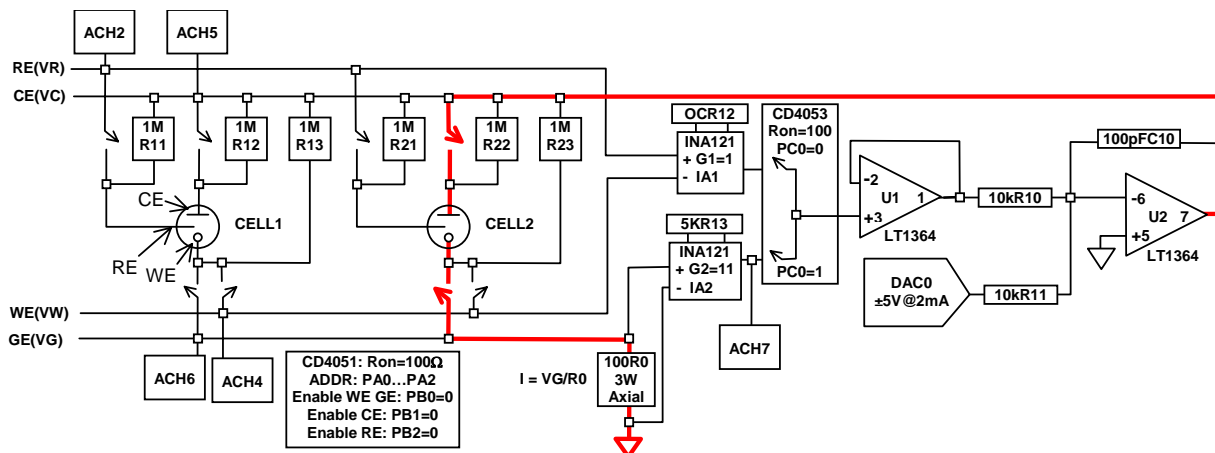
ACH2
ACH5
RE(VR)
CE(VC)
1M R11
1M R12
1M R13
1M R21
1M R22
1M R23
CE
CELL1
CELL2
RE
WE
WE(VW)
GE(VG)
ACH6
ACH4
CD4051: Ron=100Ω
ADDR: PA0...PA2
Enable WE GE: PB0=0
Enable CE: PB1=0
Enable RE: PB2=0
I = VG/R0
100R0
3W
Axial
OCR12
INA121
+ G1=1
- IA1
5KR13
INA121
+ G2=11
- IA2
ACH7
CD4053
Ron=100
PC0=0
PC0=1
-2
+3
U1
1
LT1364
10kR10
100pFC10
-6
+5
U2
7
LT1364
DAC0
±5V@2mA
10kR11